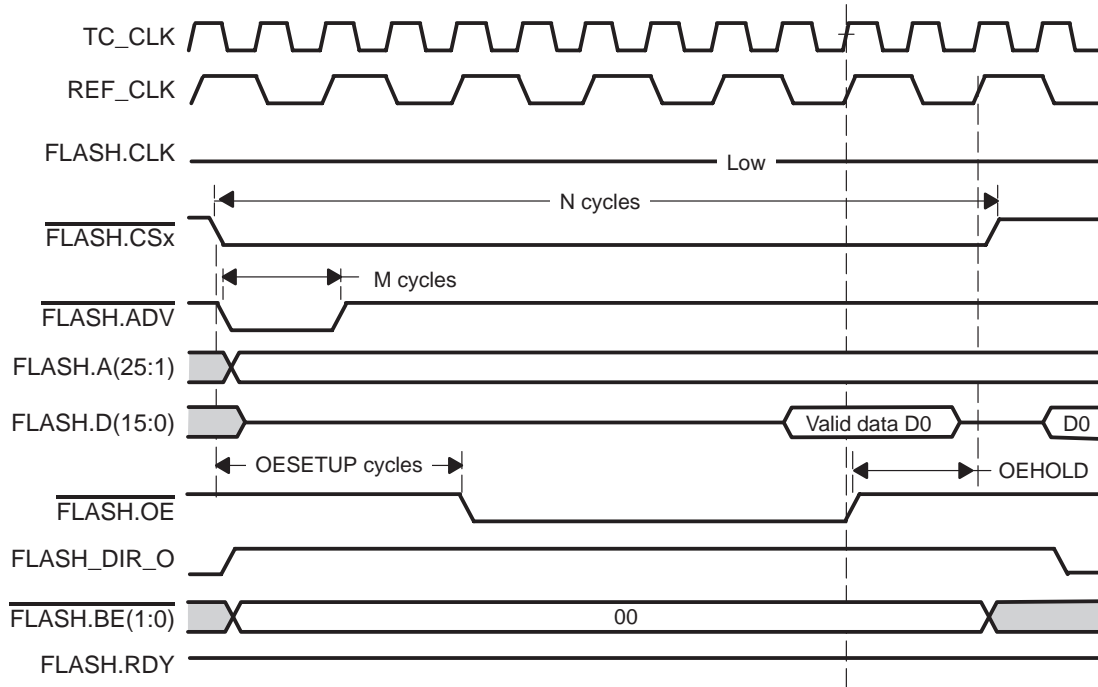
TC_CLK
REF_CLK
FLASH.CLK
Low
N cycles
$\overline{\text{FLASH.CSx}}$
M cycles
$\overline{\text{FLASH.ADV}}$
FLASH.A(25:1)
FLASH.D(15:0)
Valid data D0
D0
OESETUP cycles
OEHOLD
$\overline{\text{FLASH.OE}}$
FLASH_DIR_O
$\overline{\text{FLASH.BE(1:0)}}$
00
FLASH.RDY